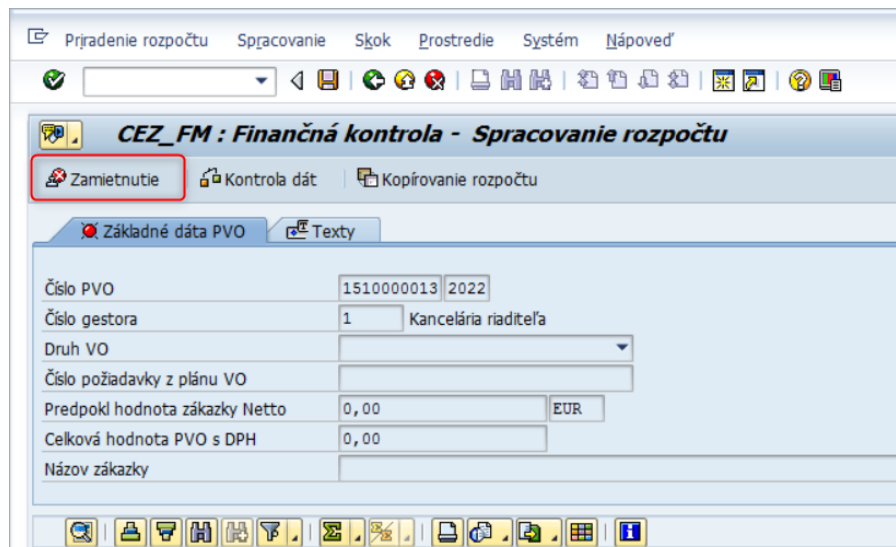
Priradenie rozpočtu Spracovanie Skok Prostredie Systém Nápoveď

CEZ_FM : Finančná kontrola - Spracovanie rozpočtu

Zamietnutie Kontrola dát Kopírovanie rozpočtu

Základné dáta PVO Texty

| | | |
|---|---|---|
| Číslo PVO | 1510000013 | 2022 |
| Číslo gestora | 1 | Kancelária riaditeľa |
| Druh VO | | |
| Číslo požiadavky z plánu VO | | |
| Predpokl hodnota zákazky Netto | 0,00 | EUR |
| Celková hodnota PVO s DPH | 0,00 | |
| Názov zákazky | | |